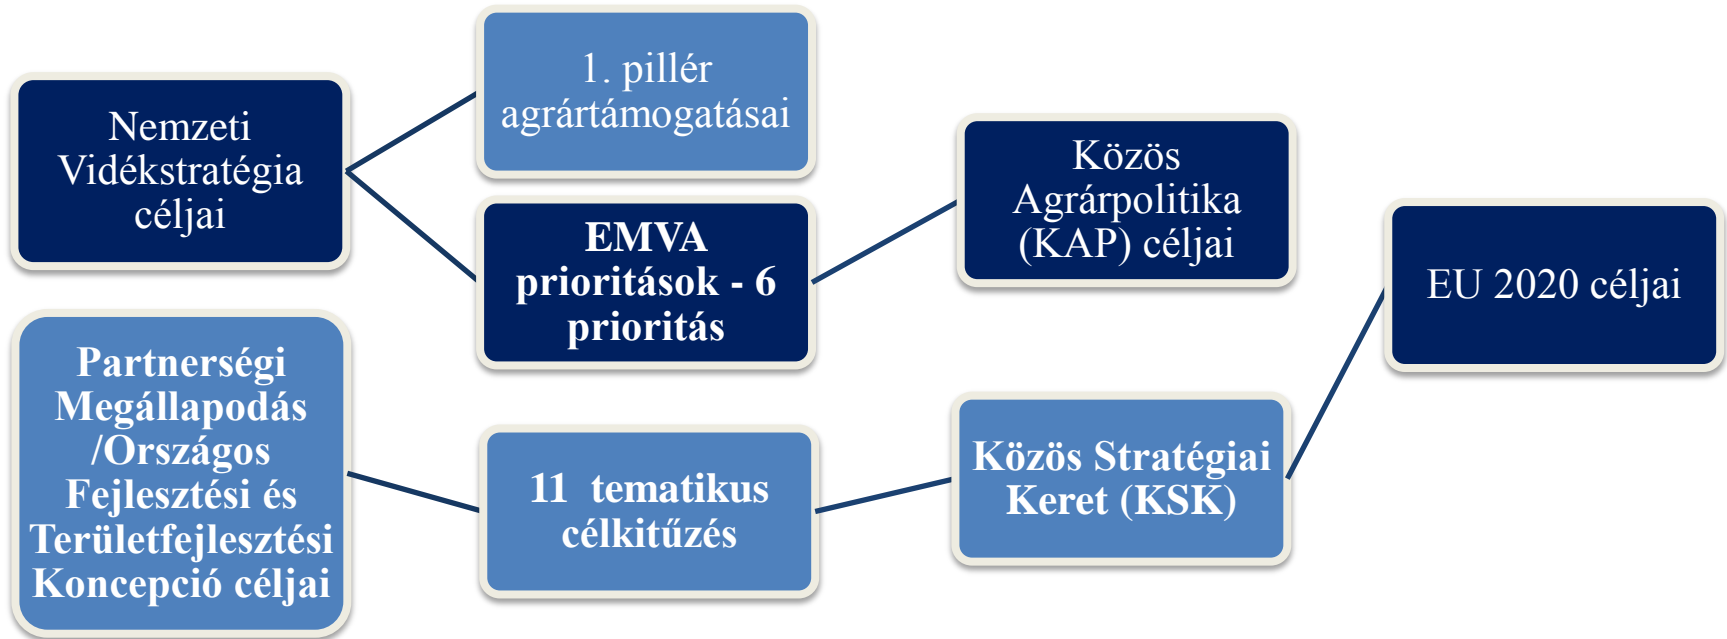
Nemzeti Vidékstratégia céljai

1. pillér agrártámogatásai

EMVA prioritások - 6 prioritás

Közös Agrárpolitika (KAP) céljai

EU 2020 céljai

Partnerségi Megállapodás /Országos Fejlesztési és Területfejlesztési Koncepció céljai

11 tematikus célkitűzés

Közös Stratégiai Keret (KSK)